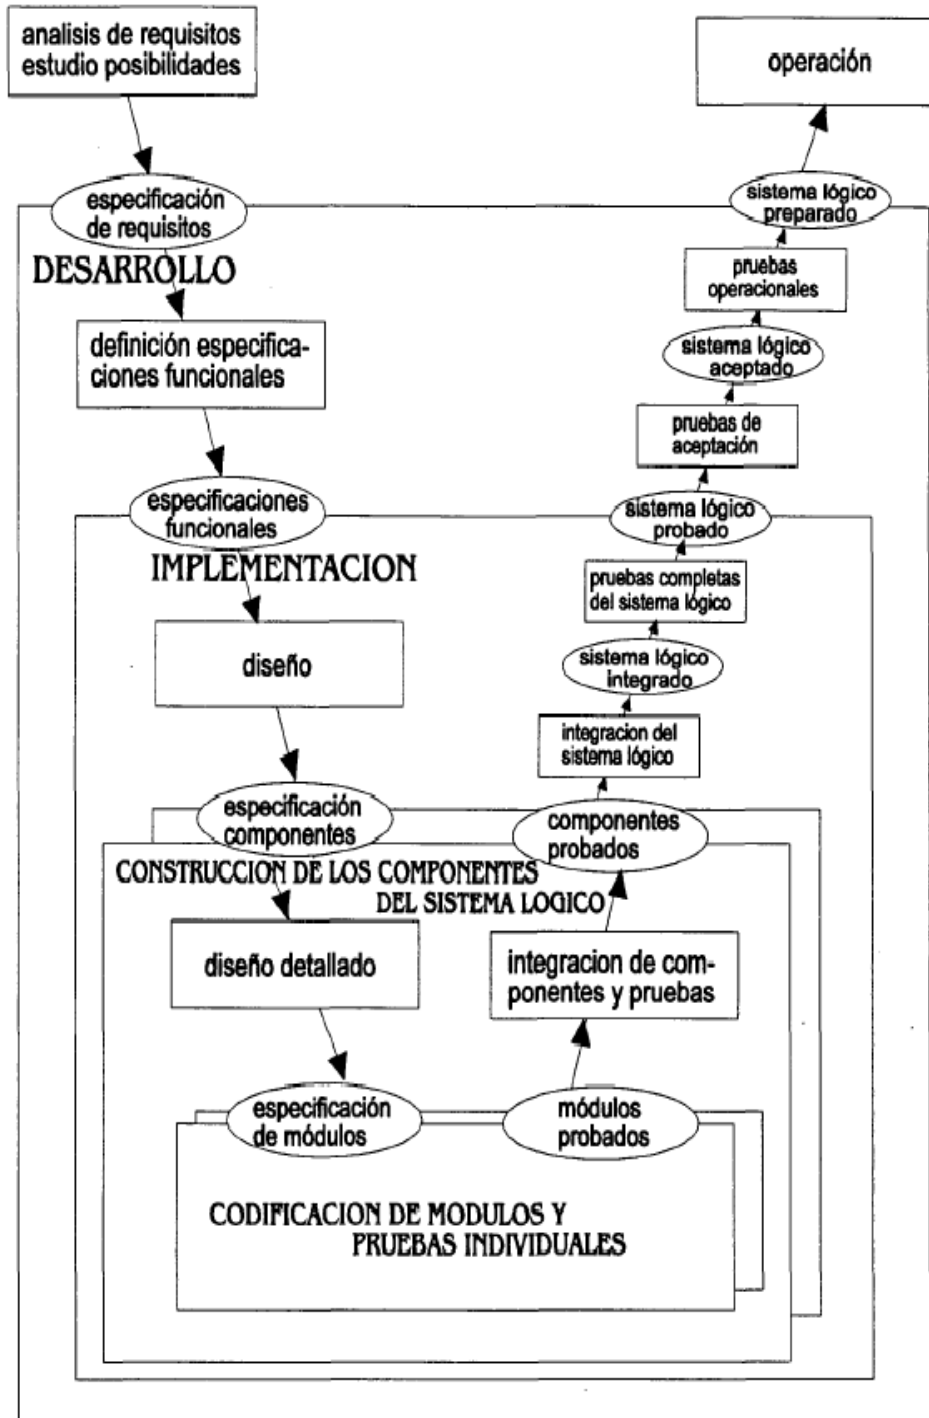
analisis de requisitos
estudio posibilidades

operación

especificación de requisitos

sistema lógico preparado

DESARROLLO

pruebas operacionales

definición especificaciones funcionales

sistema lógico aceptado

pruebas de aceptación

especificaciones funcionales

sistema lógico probado

IMPLEMENTACION

pruebas completas del sistema lógico

diseño

sistema lógico integrado

integracion del sistema lógico

especificación componentes

componentes probados

CONSTRUCCION DE LOS COMPONENTES DEL SISTEMA LOGICO

diseño detallado

integracion de componentes y pruebas

especificación de módulos

módulos probados

CODIFICACION DE MODULOS Y PRUEBAS INDIVIDUALES